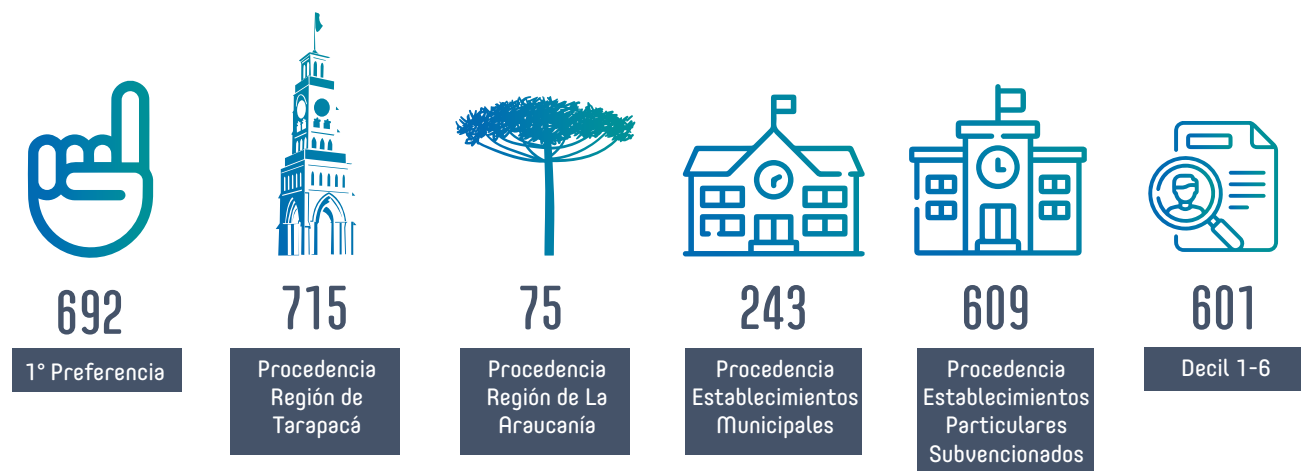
692

1° Preferencia

715

Procedencia Región de Tarapacá

75

Procedencia Región de La Araucanía

243

Procedencia Establecimientos Municipales

609

Procedencia Establecimientos Particulares Subvencionados

601

Decil 1-6